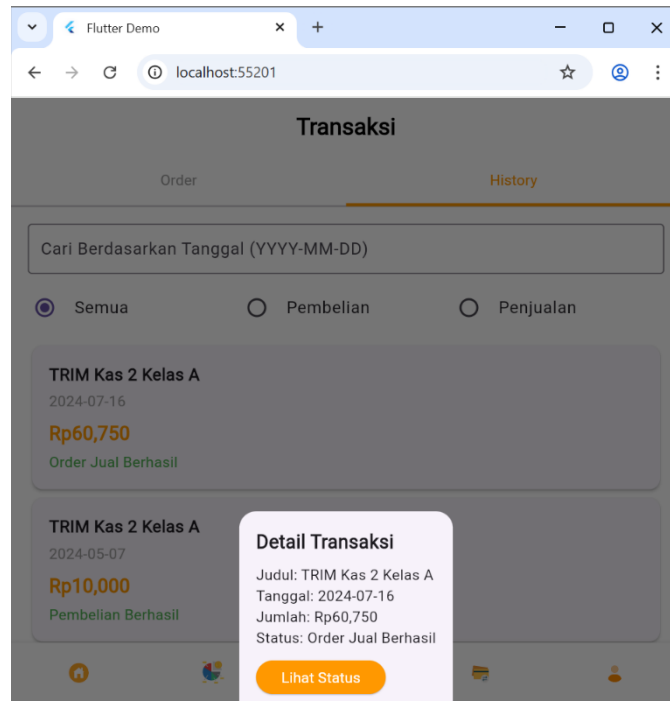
Flutter Demo

localhost:55201

Transaksi

Order

History

Cari Berdasarkan Tanggal (YYYY-MM-DD)

Semua

Pembelian

Penjualan

TRIM Kas 2 Kelas A

2024-07-16

Rp60,750

Order Jual Berhasil

TRIM Kas 2 Kelas A

2024-05-07

Rp10,000

Pembelian Berhasil

Detail Transaksi

Judul: TRIM Kas 2 Kelas A

Tanggal: 2024-07-16

Jumlah: Rp60,750

Status: Order Jual Berhasil

Lihat Status